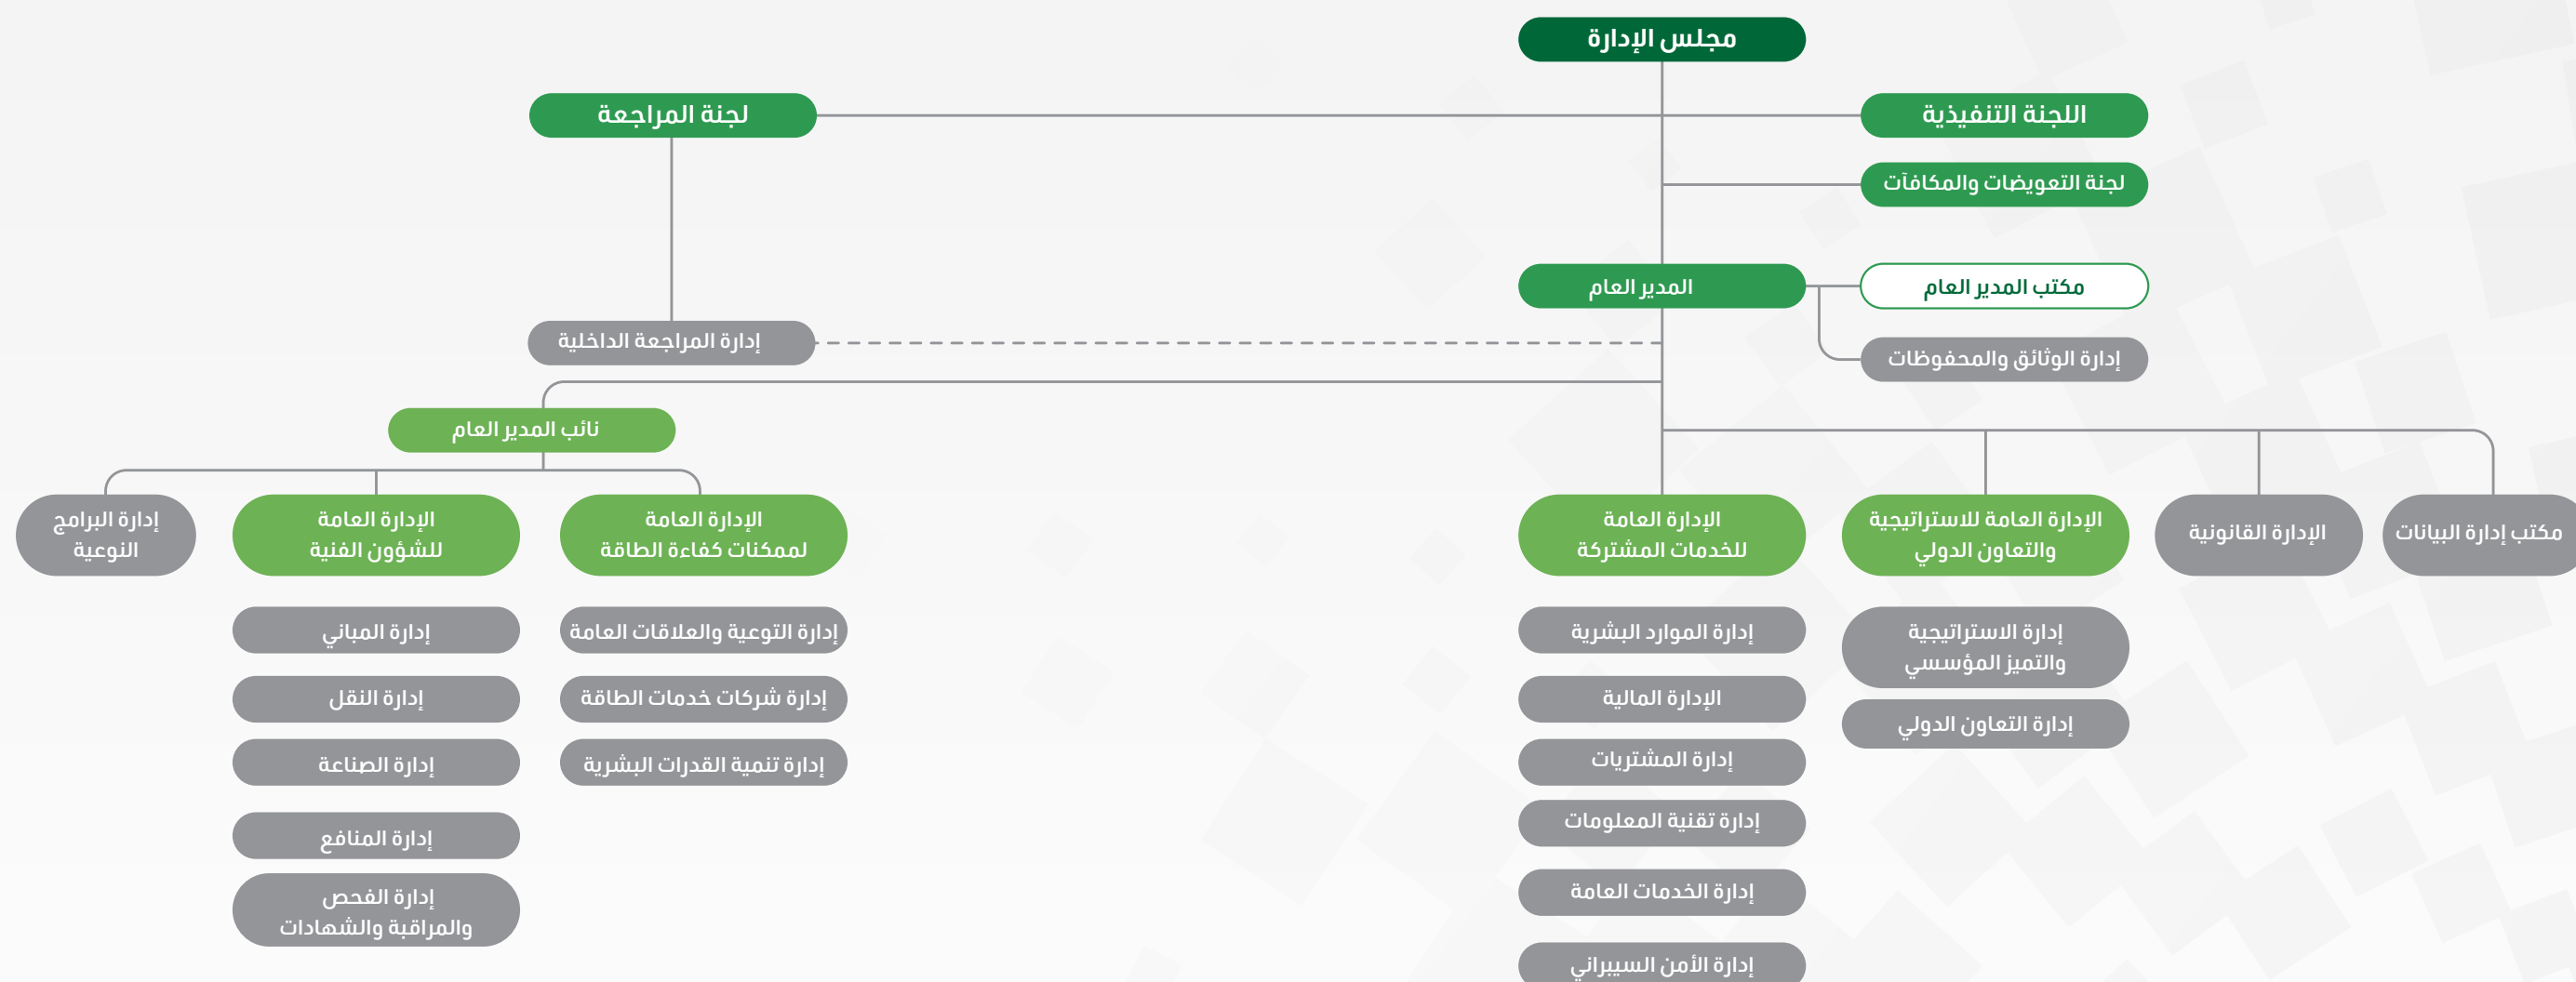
مجلس الإدارة

اللجنة التنفيذية

لجنة المراجعة

لجنة التعويضات والمكافآت

المدير العام

مكتب المدير العام

إدارة الوثائق والمحفوظات

إدارة المراجعة الداخلية

نائب المدير العام

مكتب إدارة البيانات

الإدارة القانونية

الإدارة العامة للاستراتيجية والتعاون الدولي

إدارة الاستراتيجية والتميز المؤسسي

إدارة التعاون الدولي

الإدارة العامة للخدمات المشتركة

إدارة الموارد البشرية

الإدارة المالية

إدارة المشتريات

إدارة تقنية المعلومات

إدارة الخدمات العامة

إدارة الأمن السيبراني

الإدارة العامة لممكنات كفاءة الطاقة

إدارة التوعية والعلاقات العامة

إدارة شركات خدمات الطاقة

إدارة تنمية القدرات البشرية

الإدارة العامة للشؤون الفنية

إدارة المباني

إدارة النقل

إدارة الصناعة

إدارة المنافع

إدارة الفحص والمراقبة والشهادات

إدارة البرامج النوعية